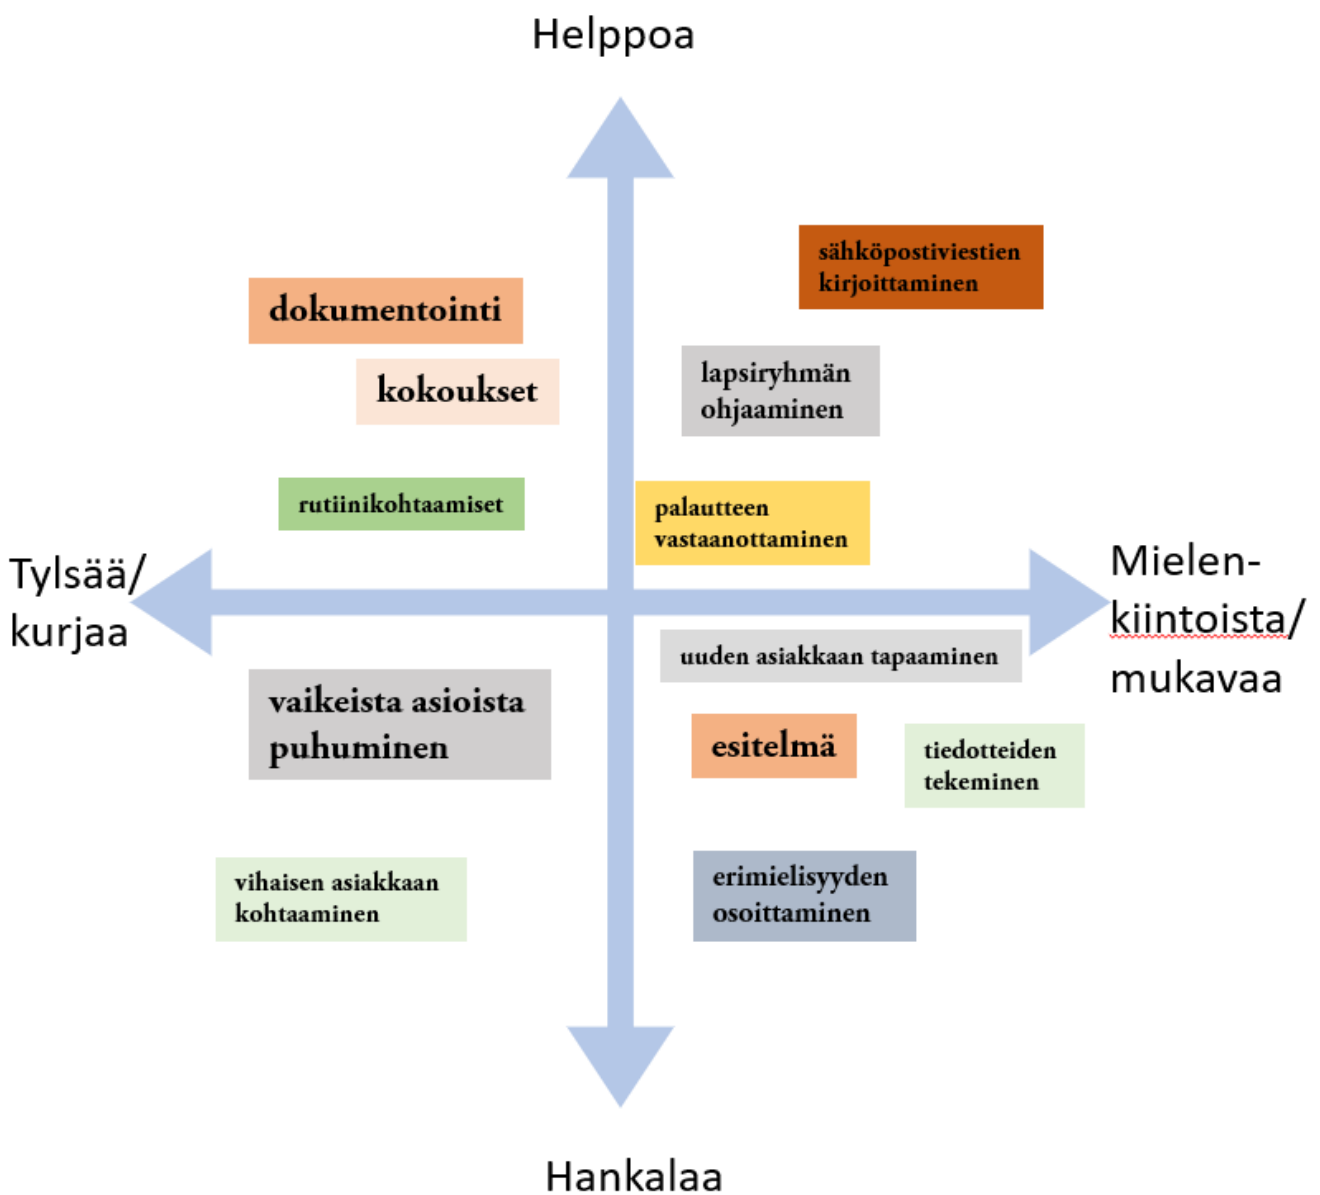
Helppoa

sähköpostiviestien kirjoittaminen

dokumentointi

kokoukset

lapsiryhmän ohjaaminen

rutiinikohtaamiset

palautteen vastaanottaminen

Tylsää/ kurjaa

Mielen-kiintoista/ mukavaa

uuden asiakkaan tapaaminen

vaikeista asioista puhuminen

esitelmä

tiedotteiden tekeminen

vihaisen asiakkaan kohtaaminen

erimielisyyden osoittaminen

Hankalaa